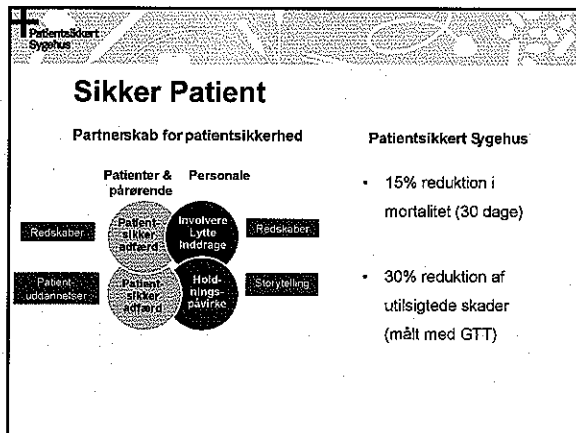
Patientsikkert Sygehus

Sikker Patient

Partnerskab for patientsikkerhed

Patienter & pårørende

Personale

Redskaber

Patient-sikker adfærd

Involvere Lytte Inddrage

Redskaber

Patient-uddannelser

Patient-sikker adfærd

Holdnings-påvirke

Storytelling

Patientsikkert Sygehus

• 15% reduktion i mortalitet (30 dage)

• 30% reduktion af utilsigtede skader (målt med GTT)